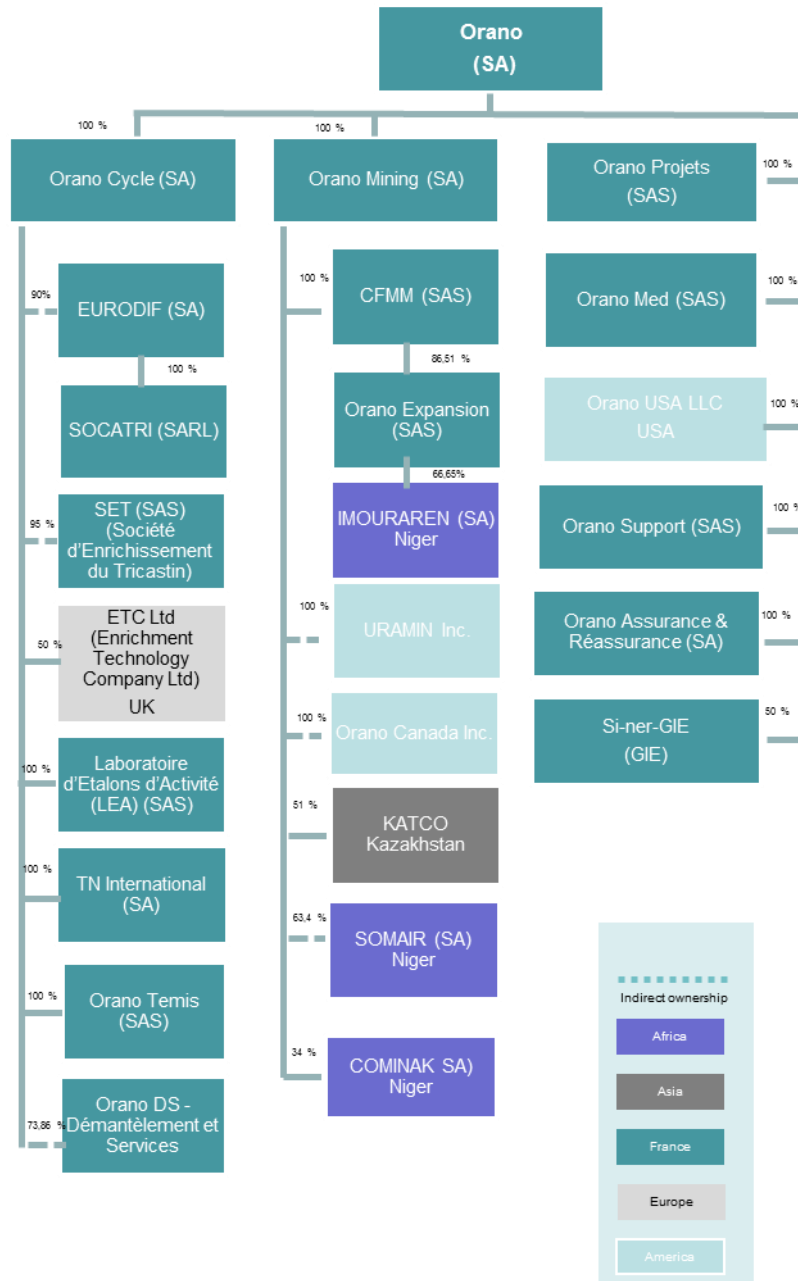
Orano (SA)

100 %

Orano Cycle (SA)

90%

EURODIF (SA)

100 %

SOCATRI (SARL)

95 %

SET (SAS) (Société d'Enrichissement du Tricastin)

50 %

ETC Ltd (Enrichment Technology Company Ltd) UK

100 %

Laboratoire d'Etalons d'Activité (LEA) (SAS)

100 %

TN International (SA)

100 %

Orano Temis (SAS)

73,86 %

Orano DS - Démantèlement et Services

100 %

Orano Mining (SA)

100 %

CFMM (SAS)

86,51 %

Orano Expansion (SAS)

66,65%

IMOURAREN (SA) Niger

100 %

URAMIN Inc.

100 %

Orano Canada Inc.

51 %

KATCO Kazakhstan

63,4 %

SOMAIR (SA) Niger

34 %

COMINAK SA) Niger

Orano Projets (SAS)

100 %

Orano Med (SAS)

100 %

Orano USA LLC USA

100 %

Orano Support (SAS)

100 %

Orano Assurance & Réassurance (SA)

100 %

Si-ner-GIE (GIE)

50 %

Indirect ownership

Africa

Asia

France

Europe

America